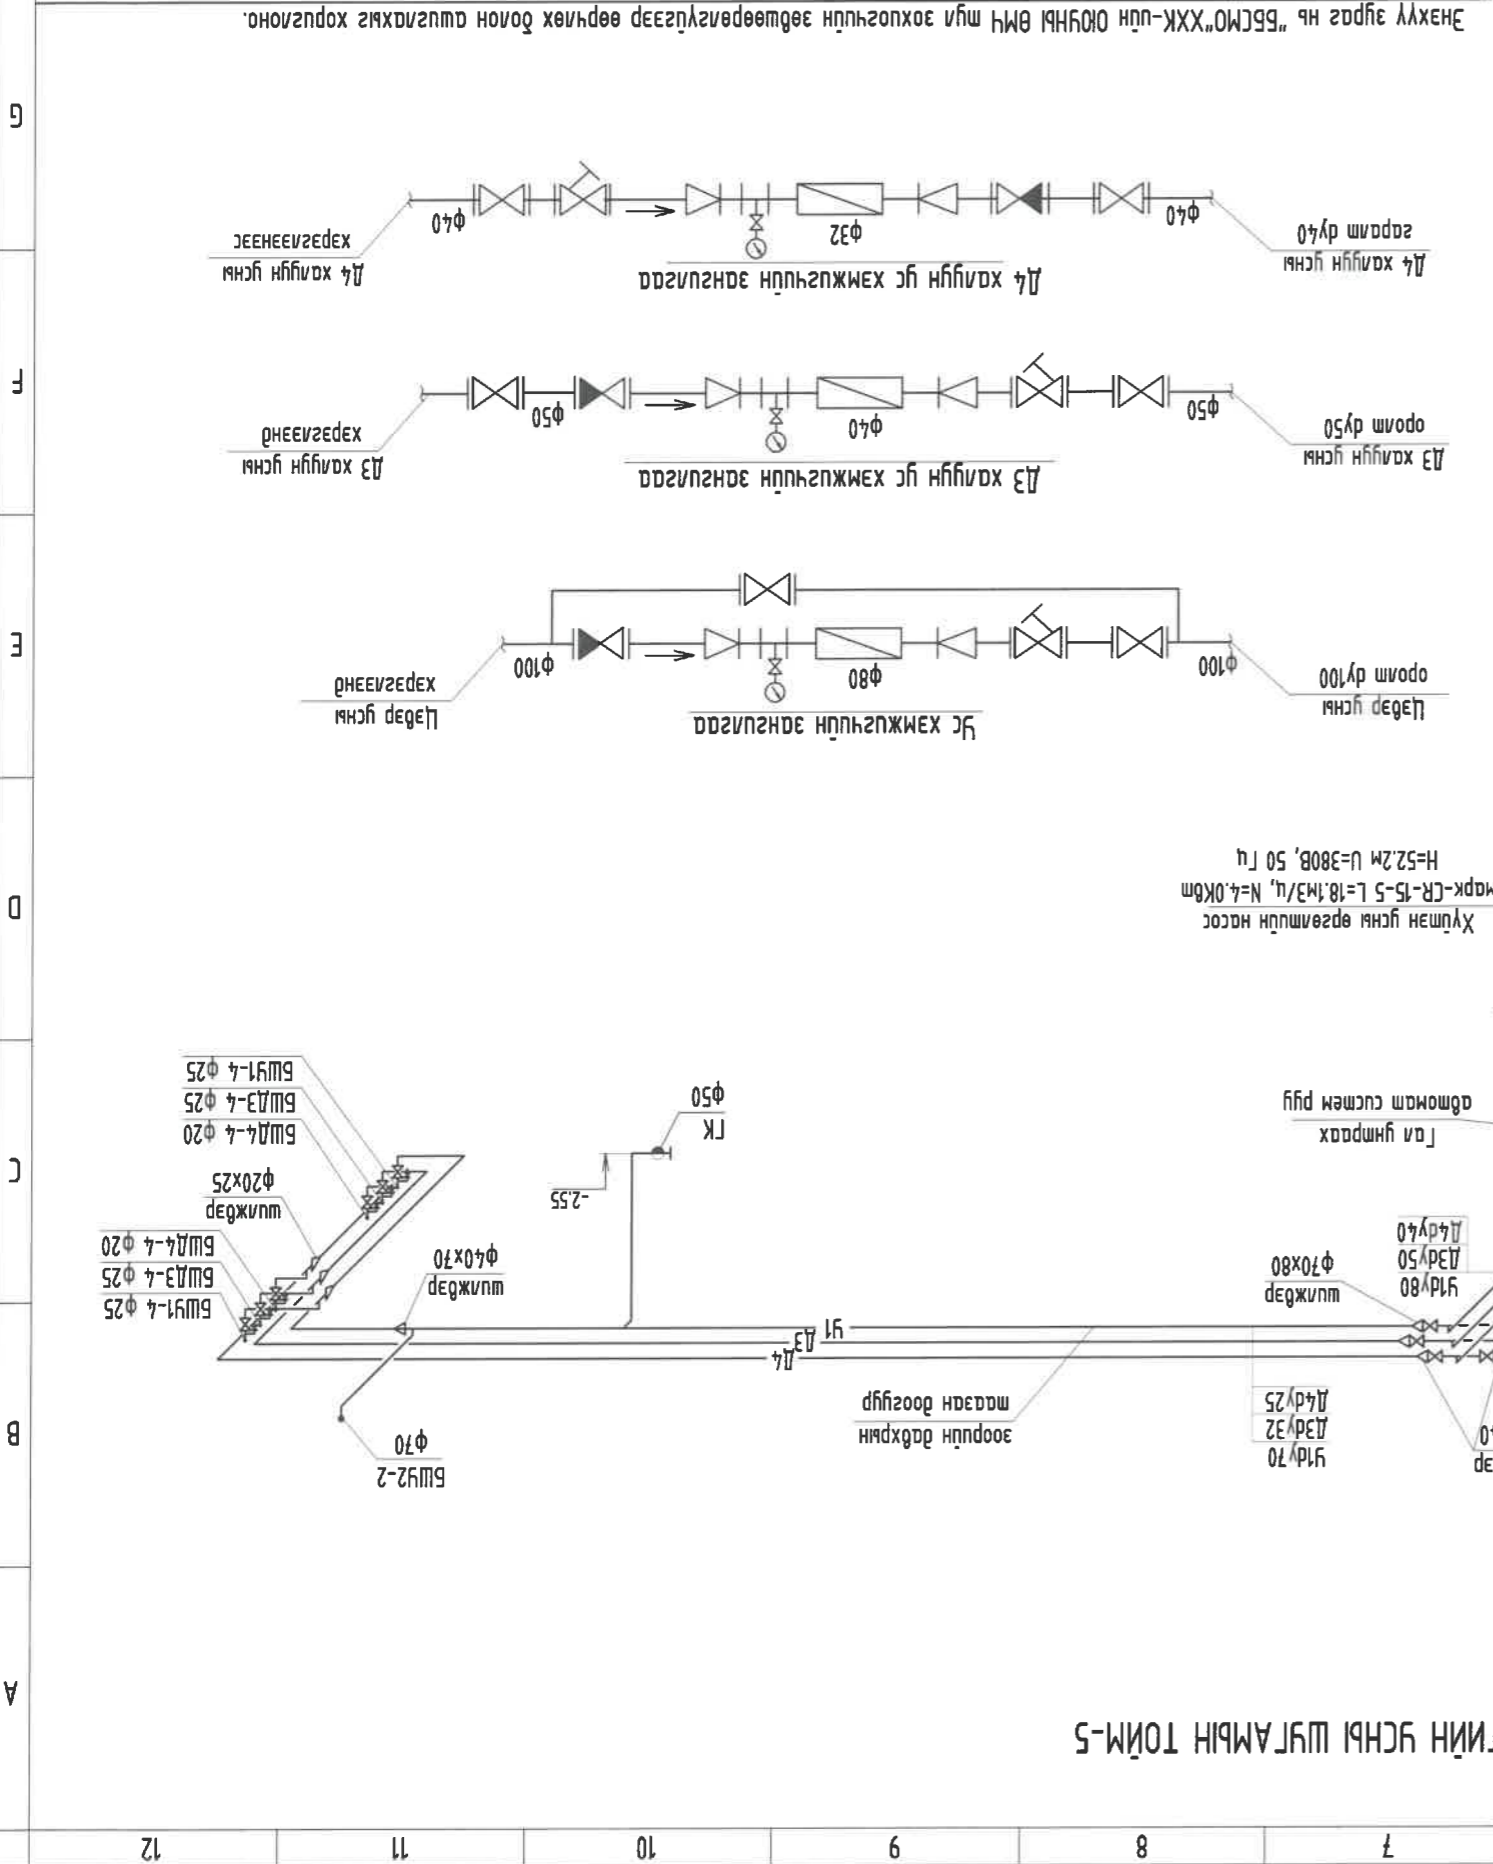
Знхүү зураг нь "БбСМО"ХХК-ийн Оюуны өмч тул зохиогчийн зөвшөөрөлгүйгээр өөрчлөх болон ашиглахыг хориглоно.

G

Д4 халуун усны
зарлах ф40

ф40

Д4 халуун ус хэмжүүрийн зангилаа

ф32

ф40

Д4 халуун усны
харилцаа

F

Д3 халуун усны
орох ф50

ф50

Д3 халуун ус хэмжүүрийн зангилаа

ф40

ф50

Д3 халуун усны
харилцаа

E

Цэвэр усны
орох ф100

ф100

Ус хэмжүүрийн зангилаа

ф80

ф100

Цэвэр усны
харилцаа

D

Хүйтэн усны өргөлтийн насос
марк-CR-15-5 L=18.1м3/ц, N=4.0кВт
H=52.2м U=380В, 50 Гц

C

Гал унтраах
автомат систем руу

LK
ф50

-2.55

БШД4-4 ф20
БШД3-4 ф25
БШУ1-4 ф25

ф20х25
шилжвэр

БШД4-4 ф20
БШД3-4 ф25
БШУ1-4 ф25

ф40х70
шилжвэр

Д4у40
Д3у50
У1у80

ф70х80
шилжвэр

У1
Д3
Д4

B

зоорийн давхрын
таазан доогуур

У1у70
Д3у32
Д4у25

ф70
БШУ2-2

de

A

...ИЙН УСНЫ ШУГАМЫН ТОЙМ-5

12 | 11 | 10 | 9 | 8 | 7